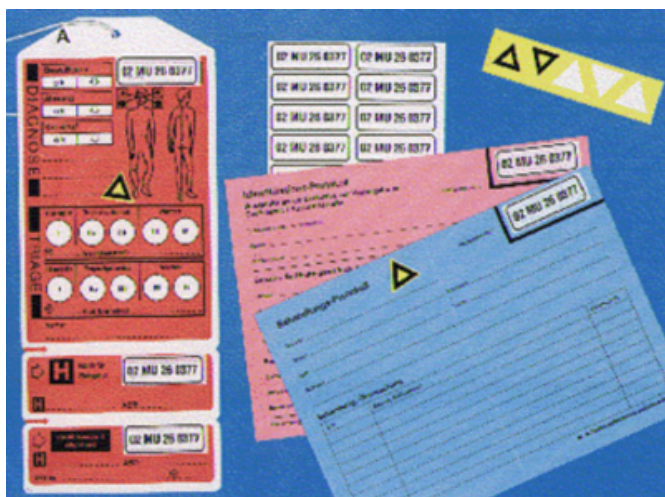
A

02 MU 25 0377

DIAGNOSE

TRIAGE

H

02 MU 25 0377

H

02 MU 25 0377

02 MU 25 0377 02 MU 25 0377
02 MU 25 0377 02 MU 25 0377
02 MU 25 0377 02 MU 25 0377
02 MU 25 0377 02 MU 25 0377

02 MU 25 0377

02 MU 25 0377

Behandlungs-Protokoll